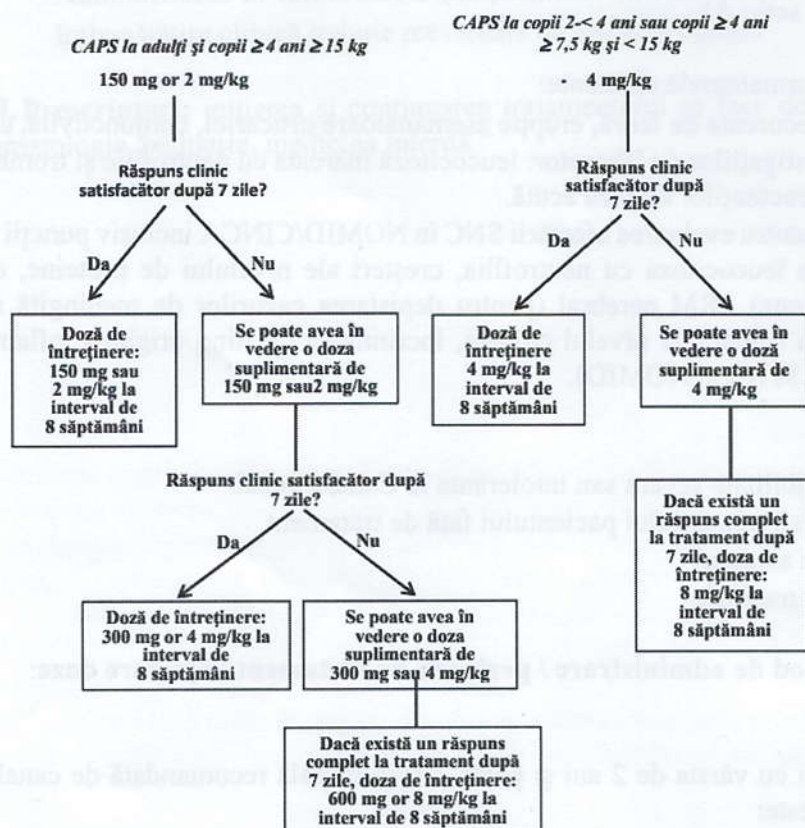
CAPS la adulţi şi copii ≥ 4 ani ≥ 15 kg

150 mg or 2 mg/kg

Răspuns clinic satisfacător după 7 zile?

Da

Nu

Doză de întreţinere: 150 mg sau 2 mg/kg la interval de 8 săptămâni

Se poate avea în vedere o doza suplimentară de 150 mg sau2 mg/kg

Răspuns clinic satisfacător după 7 zile?

Da

Nu

Doză de întreţinere: 300 mg or 4 mg/kg la interval de 8 săptămâni

Se poate avea în vedere o doza suplimentară de 300 mg sau 4 mg/kg

Dacă există un răspuns complet la tratament după 7 zile, doza de întreţinere: 600 mg or 8 mg/kg la interval de 8 săptămâni

CAPS la copii 2-< 4 ani sau copii ≥ 4 ani ≥ 7,5 kg şi < 15 kg

4 mg/kg

Răspuns clinic satisfacător după 7 zile?

Da

Nu

Doză de întreţinere 4 mg/kg la interval de 8 săptămâni

Se poate avea în vedere o doză suplimentară de 4 mg/kg

Dacă există un răspuns complet la tratament după 7 zile, doza de întreţinere: 8 mg/kg la interval de 8 săptămâni